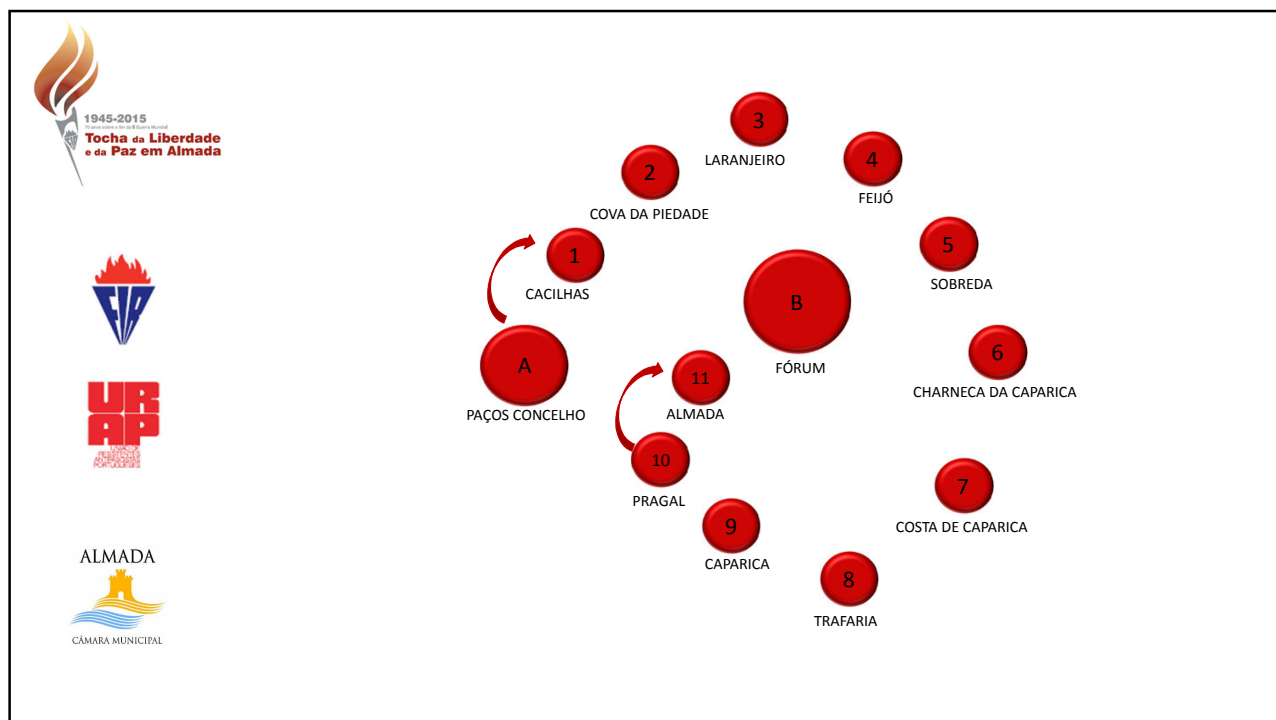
1945-2015
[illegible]
Tocha da Liberdade e da Paz em Almada

URAP

ALMADA
CÂMARA MUNICIPAL

3
LARANJEIRO

2
COVA DA PIEDADE

4
FEIJÓ

1
CACILHAS

5
SOBREDA

B
FÓRUM

A
PAÇOS CONCELHO

11
ALMADA

6
CHARNECA DA CAPARICA

10
PRAGAL

7
COSTA DE CAPARICA

9
CAPARICA

8
TRAFARIA